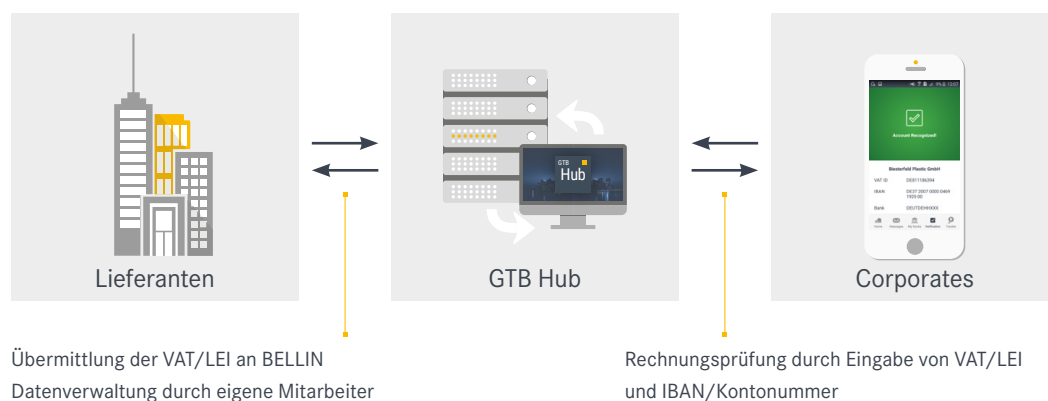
Lieferanten

GTB Hub

Corporates

GTB
Hub

Account Recognized!

Besterfeld Plastic GmbH

VAT ID DE811186394

IBAN DE37 2007 0000 0464 1929 00

Bank DEUTDEHHXXX

Übermittlung der VAT/LEI an BELLIN
Datenverwaltung durch eigene Mitarbeiter

Rechnungsprüfung durch Eingabe von VAT/LEI
und IBAN/Kontonummer